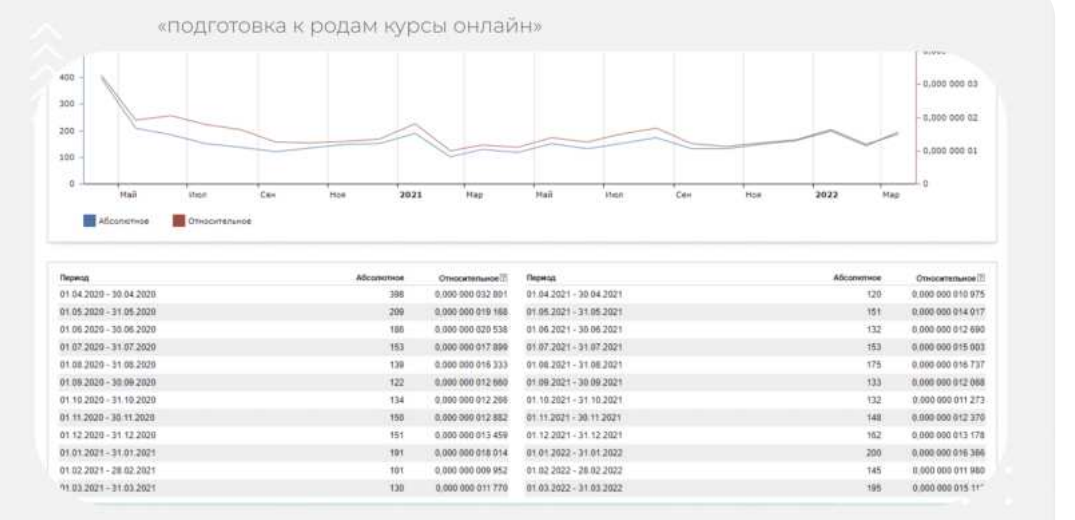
«подготовка к родам курсы онлайн»

400
300
200
100
0
Май
Июл
Сен
Ноя
2021
Мар
Май
Июл
Сен
Ноя
2022
Мар
0,000 000 03
0,000 000 02
0,000 000 01
0

Абсолютное
Относительное

| Период | Абсолютное | Относительное | Период | Абсолютное | Относительное |
|---|---|---|---|---|---|
| 01.04.2020 - 30.04.2020 | 398 | 0,000 000 032 801 | 01.04.2021 - 30.04.2021 | 120 | 0,000 000 010 975 |
| 01.05.2020 - 31.05.2020 | 209 | 0,000 000 019 168 | 01.05.2021 - 31.05.2021 | 151 | 0,000 000 014 017 |
| 01.06.2020 - 30.06.2020 | 186 | 0,000 000 020 538 | 01.06.2021 - 30.06.2021 | 132 | 0,000 000 012 690 |
| 01.07.2020 - 31.07.2020 | 153 | 0,000 000 017 899 | 01.07.2021 - 31.07.2021 | 153 | 0,000 000 015 003 |
| 01.08.2020 - 31.08.2020 | 139 | 0,000 000 016 333 | 01.08.2021 - 31.08.2021 | 175 | 0,000 000 016 737 |
| 01.09.2020 - 30.09.2020 | 122 | 0,000 000 012 660 | 01.09.2021 - 30.09.2021 | 133 | 0,000 000 012 068 |
| 01.10.2020 - 31.10.2020 | 134 | 0,000 000 012 266 | 01.10.2021 - 31.10.2021 | 132 | 0,000 000 011 273 |
| 01.11.2020 - 30.11.2020 | 150 | 0,000 000 012 882 | 01.11.2021 - 30.11.2021 | 148 | 0,000 000 012 370 |
| 01.12.2020 - 31.12.2020 | 151 | 0,000 000 013 459 | 01.12.2021 - 31.12.2021 | 162 | 0,000 000 013 178 |
| 01.01.2021 - 31.01.2021 | 191 | 0,000 000 018 014 | 01.01.2022 - 31.01.2022 | 200 | 0,000 000 016 366 |
| 01.02.2021 - 28.02.2021 | 101 | 0,000 000 009 952 | 01.02.2022 - 28.02.2022 | 145 | 0,000 000 011 980 |
| 01.03.2021 - 31.03.2021 | 130 | 0,000 000 011 770 | 01.03.2022 - 31.03.2022 | 195 | 0,000 000 015 1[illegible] |